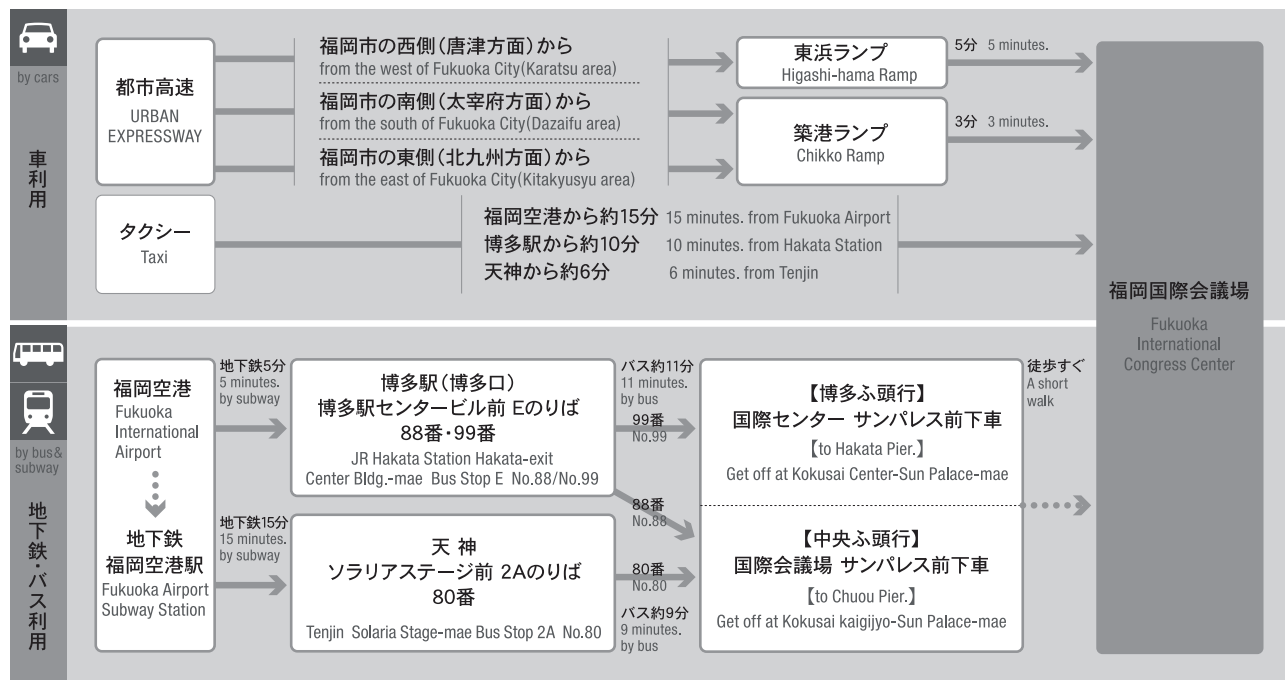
by cars

車利用

都市高速
URBAN EXPRESSWAY

福岡市の西側(唐津方面)から
from the west of Fukuoka City(Karatsu area)

福岡市の南側(太宰府方面)から
from the south of Fukuoka City(Dazaifu area)

福岡市の東側(北九州方面)から
from the east of Fukuoka City(Kitakyusyu area)

東浜ランプ
Higashi-hama Ramp

5分 5 minutes.

築港ランプ
Chikko Ramp

3分 3 minutes.

タクシー
Taxi

福岡空港から約15分 15 minutes. from Fukuoka Airport
博多駅から約10分 10 minutes. from Hakata Station
天神から約6分 6 minutes. from Tenjin

福岡国際会議場
Fukuoka International Congress Center

by bus& subway

地下鉄・バス利用

福岡空港
Fukuoka International Airport

地下鉄
福岡空港駅
Fukuoka Airport Subway Station

地下鉄5分
5 minutes. by subway

地下鉄15分
15 minutes. by subway

博多駅(博多口)
博多駅センタービル前 Eのりば
88番・99番
JR Hakata Station Hakata-exit Center Bldg.-mae Bus Stop E No.88/No.99

天 神
ソラリアステージ前 2Aのりば
80番
Tenjin Solaria Stage-mae Bus Stop 2A No.80

バス約11分
11 minutes. by bus

99番
No.99

88番
No.88

80番
No.80

バス約9分
9 minutes. by bus

【博多ふ頭行】
国際センター サンパレス前下車
【to Hakata Pier.】
Get off at Kokusai Center-Sun Palace-mae

【中央ふ頭行】
国際会議場 サンパレス前下車
【to Chuou Pier.】
Get off at Kokusai kaigijyo-Sun Palace-mae

徒歩すぐ
A short walk